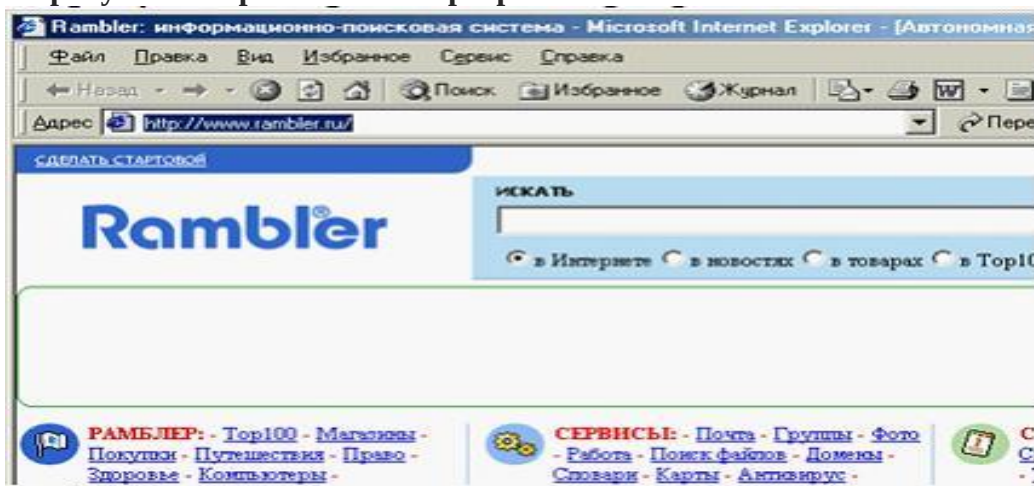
Rambler: информационно-поисковая система - Microsoft Internet Explorer - [Автономная

Файл Правка Вид Избранное Сервис Справка

Назад Поиск Избранное Журнал

Адрес http://www.rambler.ru/ Пере

СДЕЛАТЬ СТАРТОВОЙ

Rambler

ИСКАТЬ

в Интернете в новостях в товарах в Top10

РАМБЛЕР: - Top100 - Магазины - Покупки - Путешествия - Право - Здоровье - Компьютеры -

СЕРВИСЫ: - Почта - Группы - Фото - Работа - Поиск файлов - Домены - Словари - Карты - Антивирус -

С
С
-